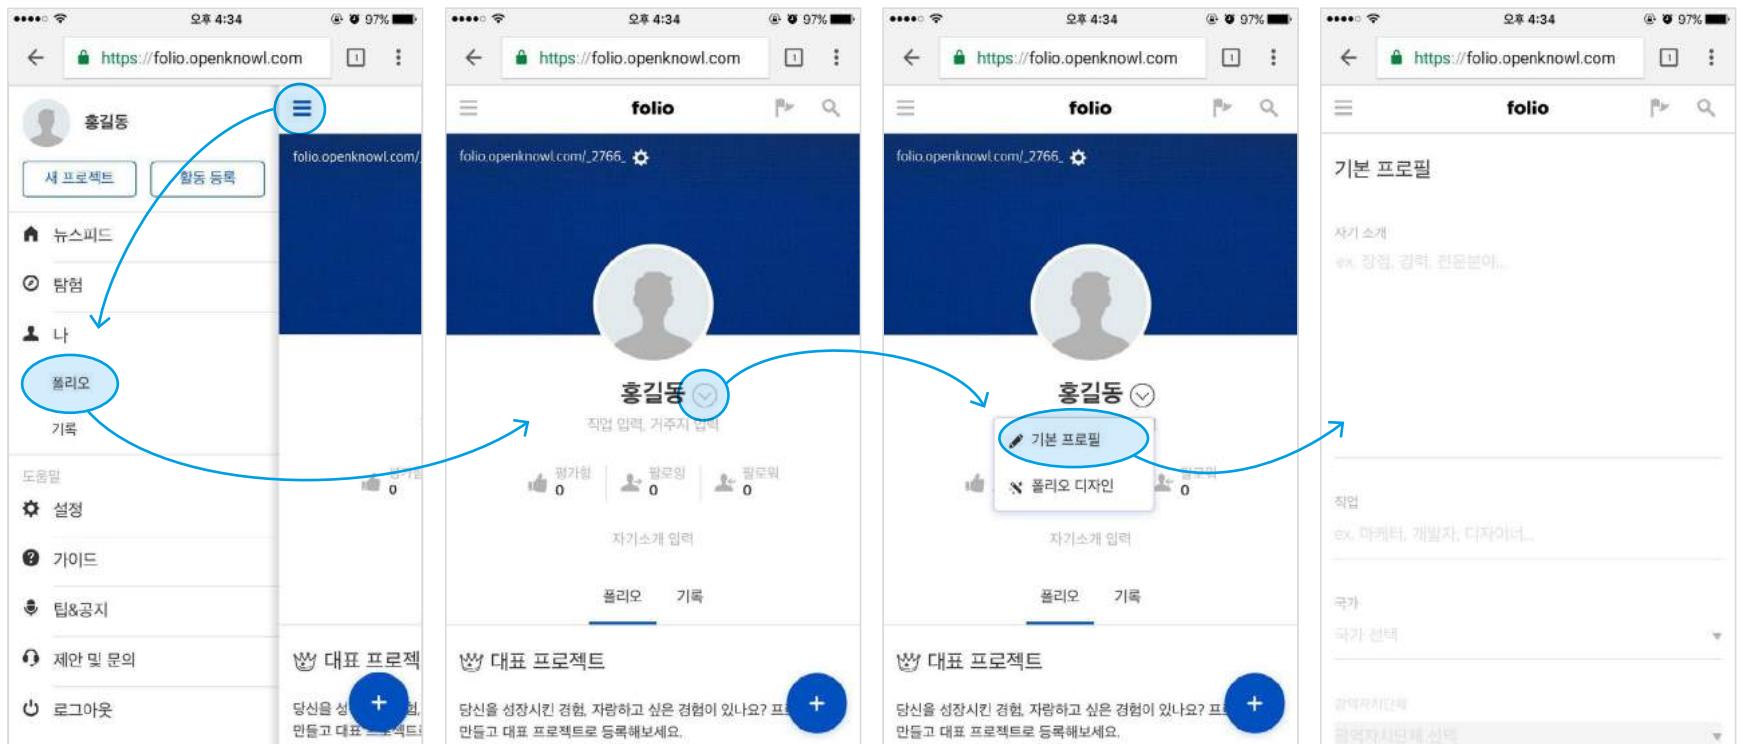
오후 4:34 97%
https://folio.openknowl.com

홍길동
새 프로젝트
활동 등록
뉴스피드
탐험
나
폴리오
기록
도움말
설정
가이드
팁&공지
제안 및 문의
로그아웃

folio.openknowl.com/
대표 프로젝
당신을 성
만들고 대표 프로젝트

오후 4:34 97%
https://folio.openknowl.com
folio
folio.openknowl.com/_2766_
홍길동
직업 입력, 거주지 입력
평가함 0
팔로잉 0
팔로워 0
자기소개 입력
폴리오
기록
대표 프로젝트
당신을 성장시킨 경험, 자랑하고 싶은 경험이 있나요? 프
만들고 대표 프로젝트로 등록해보세요.
+

오후 4:34 97%
https://folio.openknowl.com
folio
folio.openknowl.com/_2766_
홍길동
기본 프로필
폴리오 디자인
팔로워 0
자기소개 입력
폴리오
기록
대표 프로젝트
당신을 성장시킨 경험, 자랑하고 싶은 경험이 있나요? 프
만들고 대표 프로젝트로 등록해보세요.
+

오후 4:34 97%
https://folio.openknowl.com
folio
기본 프로필
자기 소개
ex. 장점, 경력, 전문분야...
직업
ex. 마케터, 개발자, 디자이너...
국가
국가 선택
광역자치단체
광역자치단체 선택